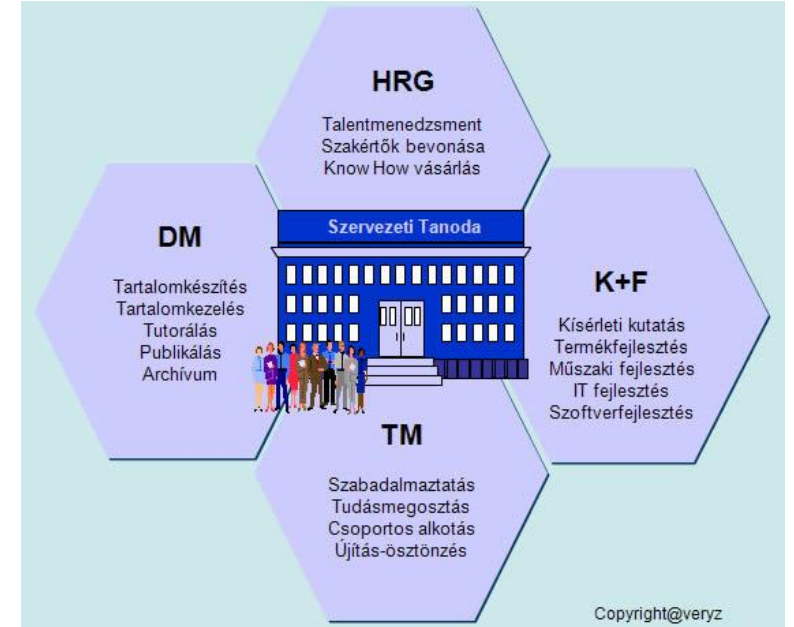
HRG

Talentmenedzsment
Szakértők bevonása
Know How vásárlás

Szervezeti Tanoda

DM

Tartalomkészítés
Tartalomkezelés
Tutorálás
Publikálás
Archívum

K+F

Kísérleti kutatás
Termékfejlesztés
Műszaki fejlesztés
IT fejlesztés
Szoftverfejlesztés

TM

Szabadalmaztatás
Tudásmegosztás
Csoportos alkotás
Újítás-ösztönzés

Copyright@veryz